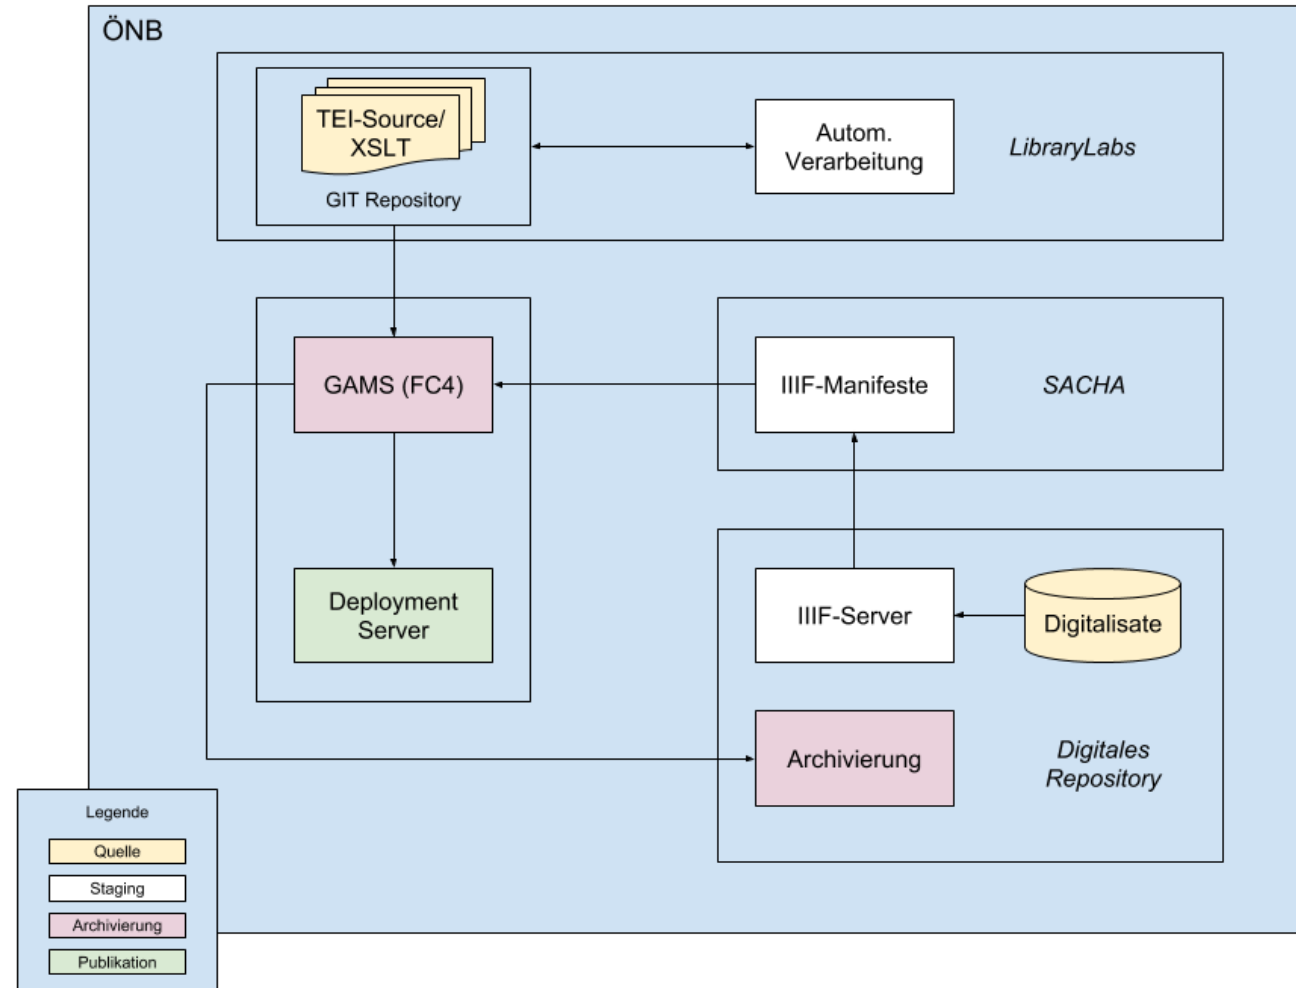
ÖNB

TEI-Source/ XSLT

GIT Repository

Autom. Verarbeitung

LibraryLabs

GAMS (FC4)

IIIF-Manifeste

SACHA

Deployment Server

IIIF-Server

Digitalisate

Archivierung

Digitales Repository

Legende

Quelle

Staging

Archivierung

Publikation